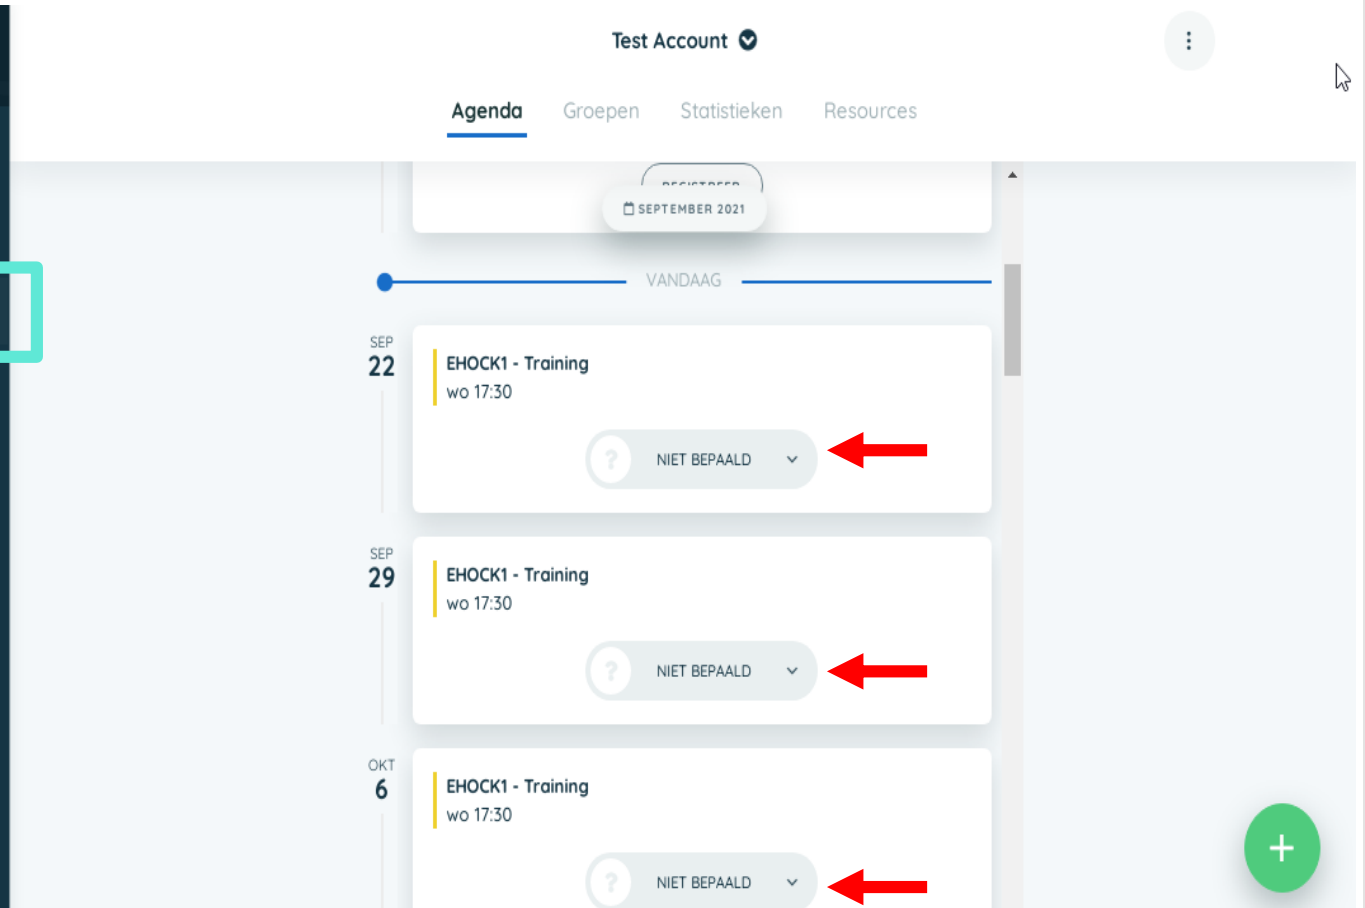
Test Account

Agenda Groepen Statistieken Resources

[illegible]

SEPTEMBER 2021

VANDAAG

SEP
22

EHOCK1 - Training
wo 17:30

?
NIET BEPAALD

SEP
29

EHOCK1 - Training
wo 17:30

?
NIET BEPAALD

OKT
6

EHOCK1 - Training
wo 17:30

?
NIET BEPAALD

+